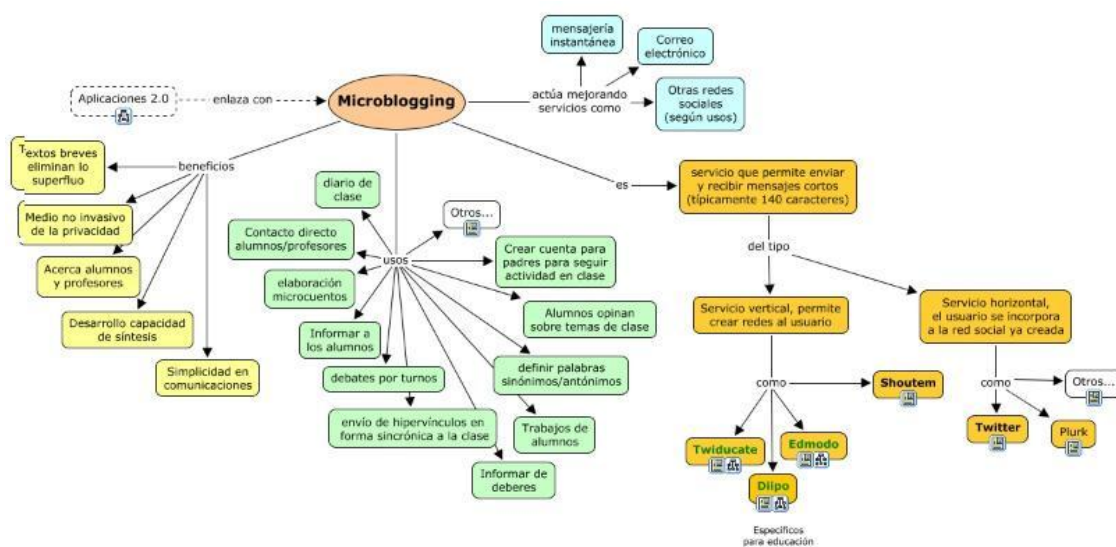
Microblogging

Aplicaciones 2.0

enlaza con

actúa mejorando servicios como

mensajería instantánea

Correo electrónico

Otras redes sociales (según usos)

beneficios

Textos breves eliminan lo superfluo

Medio no invasivo de la privacidad

Acerca alumnos y profesores

Desarrollo capacidad de síntesis

Simplicidad en comunicaciones

usos

diario de clase

Contacto directo alumnos/profesores

elaboración microcuentos

Informar a los alumnos

debates por turnos

envío de hipervínculos en forma sincrónica a la clase

Informar de deberes

Trabajos de alumnos

definir palabras sinónimos/antónimos

Alumnos opinan sobre temas de clase

Crear cuenta para padres para seguir actividad en clase

Otros...

es

servicio que permite enviar y recibir mensajes cortos (típicamente 140 caracteres)

del tipo

Servicio vertical, permite crear redes al usuario

Servicio horizontal, el usuario se incorpora a la red social ya creada

como

Shoutem

Twiducate

Edmodo

Diipo

Específicos para educación

como

Otros...

Twitter

Plurk